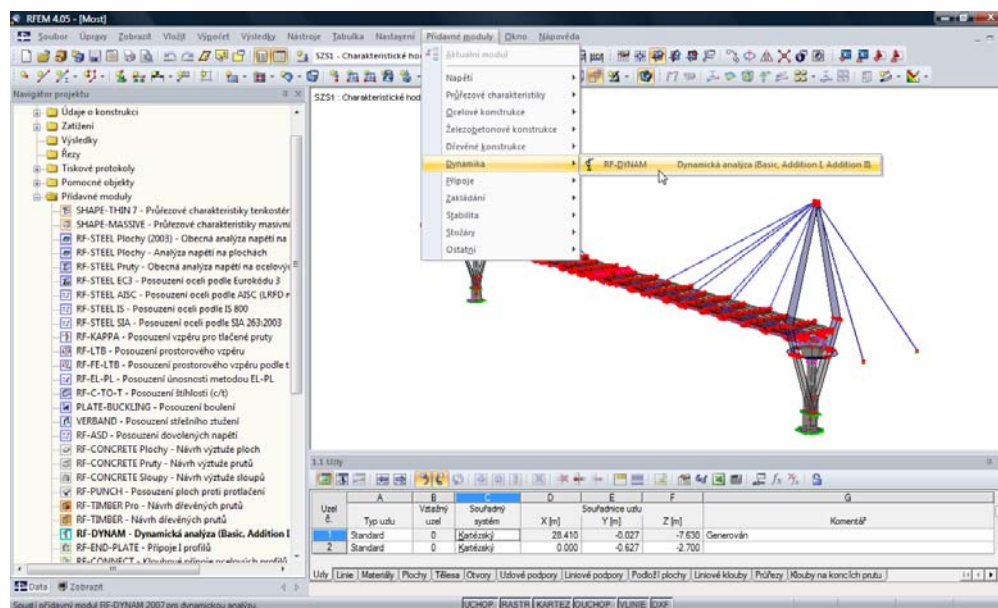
RFEM 4.05 - [Most]

Soubor Úpravy Zobrazit Vložit Výpočet Výsledky Nástroje Tabulka Nastavení Přídavné moduly Okno Nápověda

SZS1 - Charakteristické ho

Navigátor projektu

Údaje o konstrukci
Zatížení
Výsledky
Řezy
Tiskové protokoly
Pomocné objekty
Přídavné moduly
SHAPE-THIN 7 - Průřezové charakteristiky tenkostěn
SHAPE-MASSIVE - Průřezové charakteristiky masivní
RF-STEEL Plochy (2003) - Obecná analýza napětí na
RF-STEEL Plochy - Analýza napětí na plochách
RF-STEEL Pruty - Obecná analýza napětí na ocelový
RF-STEEL EC3 - Posouzení oceli podle Eurokódu 3
RF-STEEL AISC - Posouzení oceli podle AISC (LRFD r
RF-STEEL IS - Posouzení oceli podle IS 800
RF-STEEL SIA - Posouzení oceli podle SIA 263:2003
RF-KAPPA - Posouzení vzpěru pro tlačené pruty
RF-LTB - Posouzení prostorového vzpěru
RF-FE-LTB - Posouzení prostorového vzpěru podle t
RF-EL-PL - Posouzení únosnosti metodou EL-PL
RF-C-TO-T - Posouzení štíhlosti (c/t)
PLATE-BUCKLING - Posouzení boulení
VERBAND - Posouzení střešního ztužení
RF-ASD - Posouzení dovolených napětí
RF-CONCRETE Plochy - Návrh výztuže ploch
RF-CONCRETE Pruty - Návrh výztuže prutů
RF-CONCRETE Sloupy - Návrh výztuže sloupů
RF-PUNCH - Posouzení ploch proti protlačení
RF-TIMBER Pro - Návrh dřevěných prutů
RF-TIMBER - Návrh dřevěných prutů
RF-DYNAM - Dynamická analýza (Basic, Addition I
RF-END-PLATE - Přípoje I profilů
RF-CONNECT - Kloubové přípoje ocelových profilů

Data Zobrazit

SZS1 : Charakteristické hod

Aktuální modul
Napětí
Průřezové charakteristiky
Ocelové konstrukce
Železobetonové konstrukce
Dřevěné konstrukce
Dynamika
Přípoje
Základání
Stabilita
Stožáry
Ostatní

RF-DYNAM Dynamická analýza (Basic, Addition I, Addition II)

1.1 Uzly

| Uzel č. | A Typ uzlu | B Vztažný uzel | C Souřadný systém | D X [m] | E Souřadnice uzlu Y [m] | F Z [m] | G Komentář |
|---|---|---|---|---|---|---|---|
| 1 | Standard | 0 | Kartézský | 28.410 | -0.027 | -7.630 | Generován |
| 2 | Standard | 0 | Kartézský | 0.000 | -0.627 | -2.700 | |

Uzly | Linie | Materiály | Plochy | Tělesa | Otvory | Uzlové podpory | Liniové podpory | Podloží plochy | Liniové klouby | Průřezy | Klouby na koncích prutu

Spustí přídavný modul RF-DYNAM 2007 pro dynamickou analýzu

UCHOP RASTR KARTEZ OUCHOP VLINIE DXF